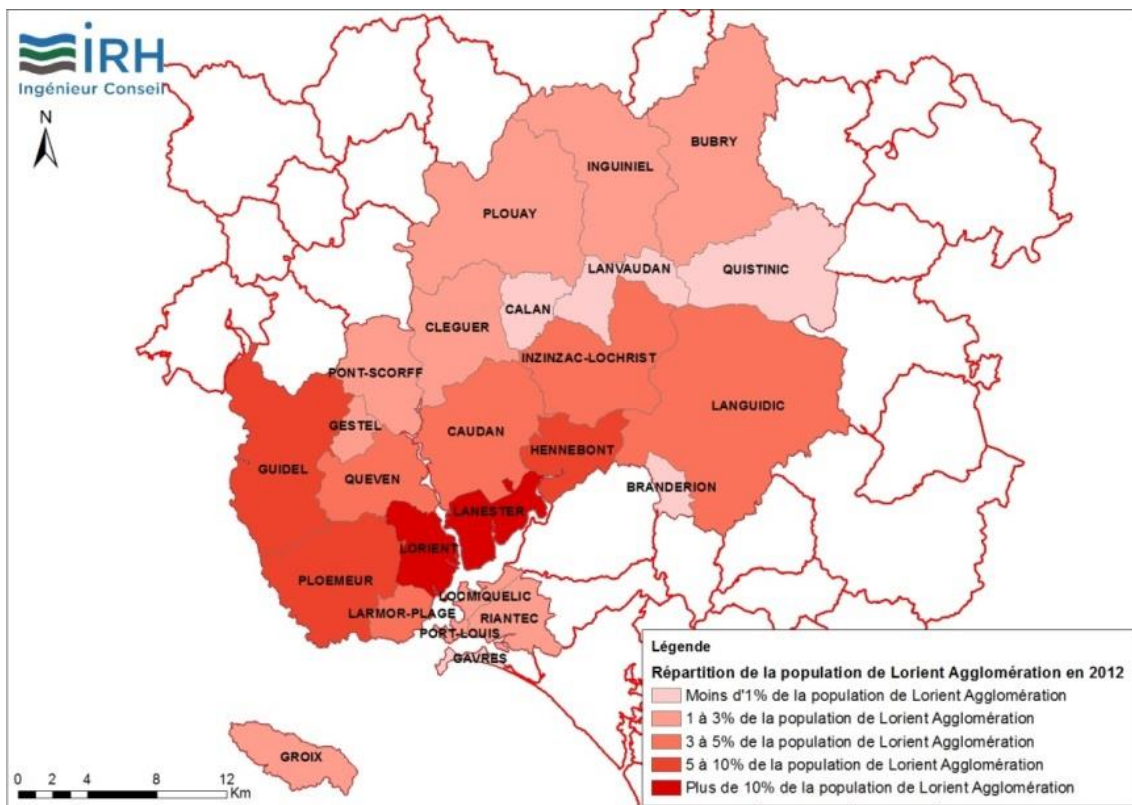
IRH
Ingénieur Conseil

N

BUBRY
INGUINIEL
PLOUAY
LANVAUDAN
QUISTINIC
CALAN
CLEGUER
INZINZAC-LOCHRIST
PONT-SCORFF
LANGUIDIC
GESTEL
CAUDAN
HENNEBONT
GUIDEL
QUEVEN
BRANDERION
LANESTER
LORIENT
PLOEMEUR
LOCMIQUELIC
RIANTEC
LARMOR-PLAGE
PORT-LOUIS
GAVRES
GROIX

0 2 4 8 12 Km

Légende
Répartition de la population de Lorient Agglomération en 2012
Moins d'1% de la population de Lorient Agglomération
1 à 3% de la population de Lorient Agglomération
3 à 5% de la population de Lorient Agglomération
5 à 10% de la population de Lorient Agglomération
Plus de 10% de la population de Lorient Agglomération